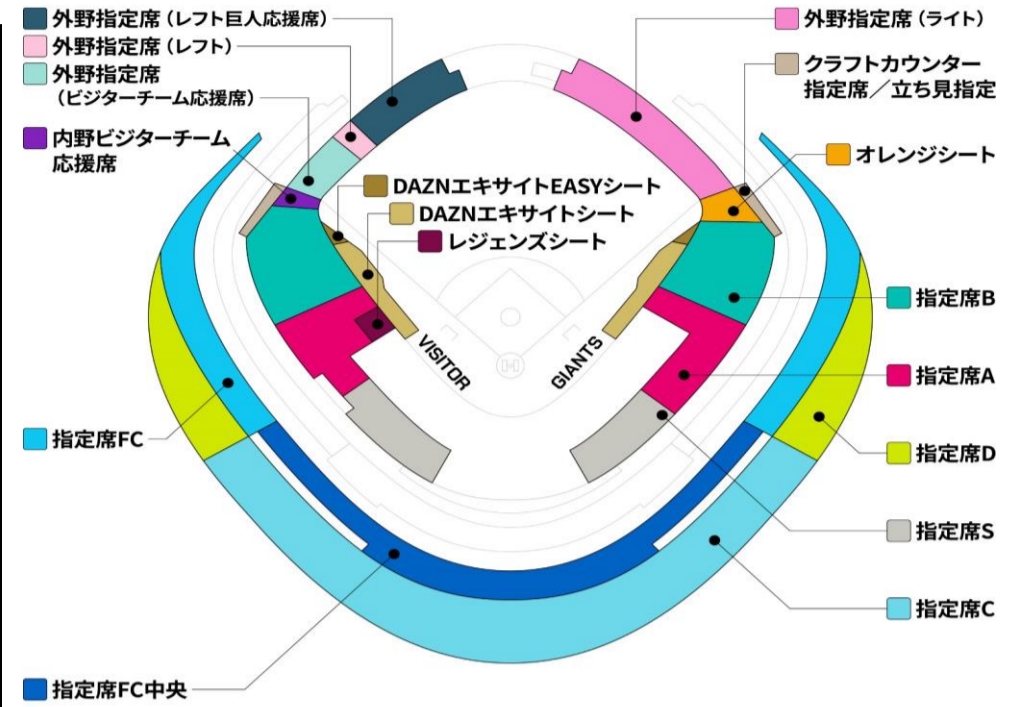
外野指定席（レフト巨人応援席）
外野指定席（レフト）
外野指定席
（ビジターチーム応援席）
内野ビジターチーム応援席
外野指定席（ライト）
クラフトカウンター指定席／立ち見指定
オレンジシート
DAZNエキサイトEASYシート
DAZNエキサイトシート
レジェンズシート
VISITOR
GIANTS
指定席B
指定席A
指定席D
指定席S
指定席C
指定席FC
指定席FC中央